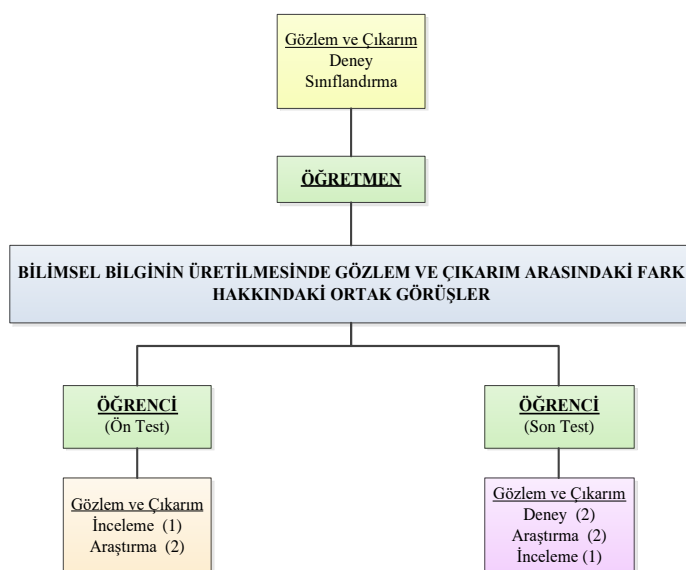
Gözlem ve Çıkarım
Deney
Sınıflandırma

ÖĞRETMEN

BİLİMSEL BİLGİNİN ÜRETİLMESİNDE GÖZLEM VE ÇIKARIM ARASINDAKİ FARK HAKKINDAKİ ORTAK GÖRÜŞLER

ÖĞRENCİ
(Ön Test)

Gözlem ve Çıkarım
İnceleme (1)
Araştırma (2)

ÖĞRENCİ
(Son Test)

Gözlem ve Çıkarım
Deney (2)
Araştırma (2)
İnceleme (1)